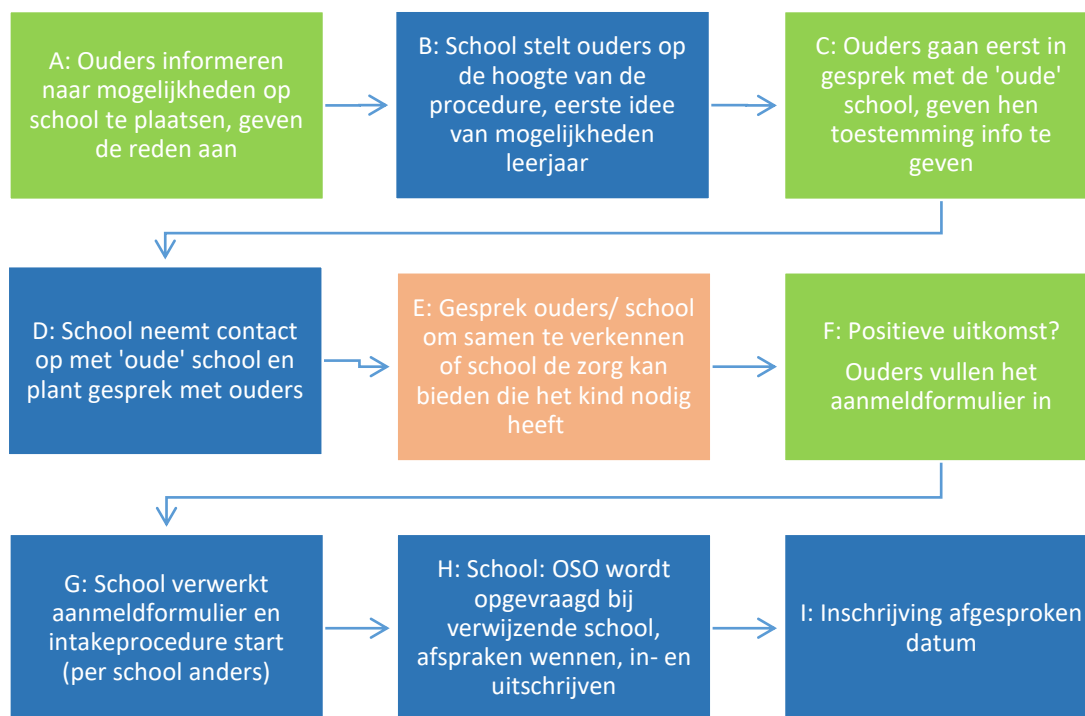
A: Ouders informeren naar mogelijkheden op school te plaatsen, geven de reden aan

B: School stelt ouders op de hoogte van de procedure, eerste idee van mogelijkheden leerjaar

C: Ouders gaan eerst in gesprek met de 'oude' school, geven hen toestemming info te geven

D: School neemt contact op met 'oude' school en plant gesprek met ouders

E: Gesprek ouders/ school om samen te verkennen of school de zorg kan bieden die het kind nodig heeft

F: Positieve uitkomst?

Ouders vullen het aanmeldformulier in

G: School verwerkt aanmeldformulier en intakeprocedure start (per school anders)

H: School: OSO wordt opgevraagd bij verwijzende school, afspraken wennen, in- en uitschrijven

I: Inschrijving afgesproken datum